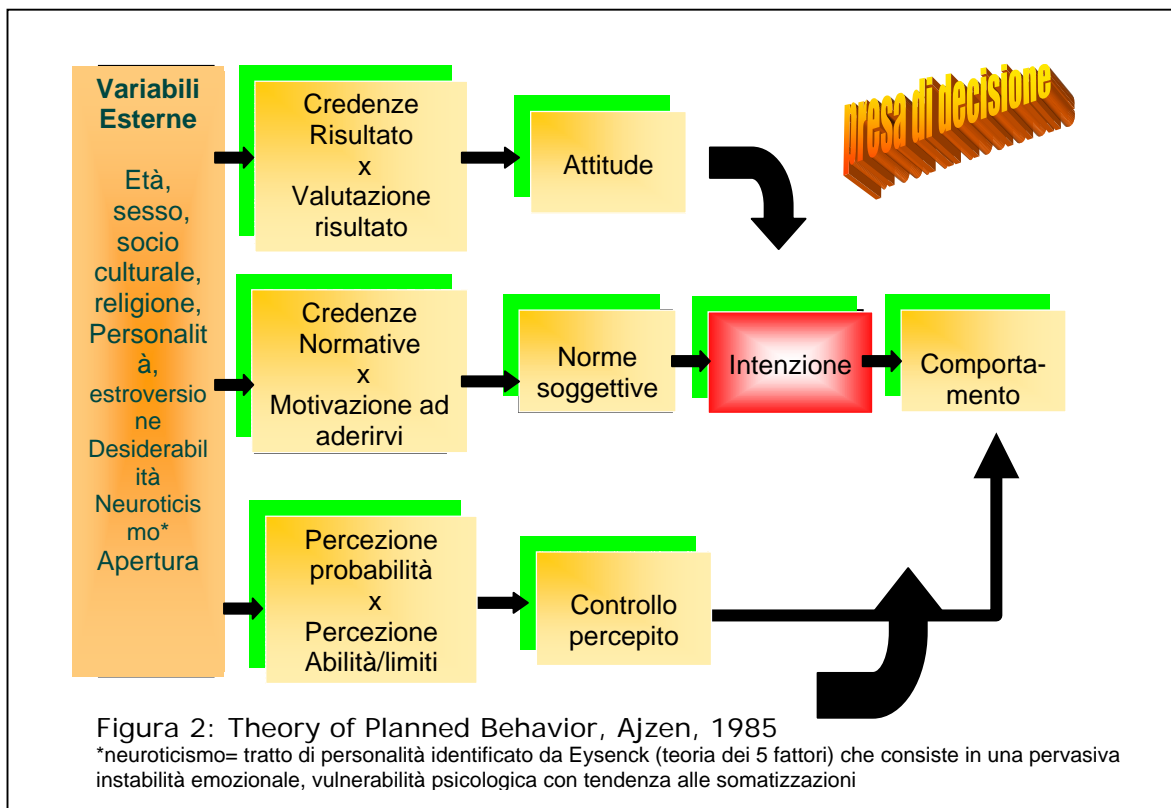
Variabili Esterne

Età, sesso, socio culturale, religione, Personalità, estroversione Desiderabilità Neuroticismo* Apertura

Credenze Risultato x Valutazione risultato

Attitude

presa di decisione

Credenze Normative x Motivazione ad aderirvi

Norme soggettive

Intenzione

Comportamento

Percezione probabilità x Percezione Abilità/limiti

Controllo percepito

Figura 2: Theory of Planned Behavior, Ajzen, 1985
*neuroticismo= tratto di personalità identificato da Eysenck (teoria dei 5 fattori) che consiste in una pervasiva instabilità emozionale, vulnerabilità psicologica con tendenza alle somatizzazioni